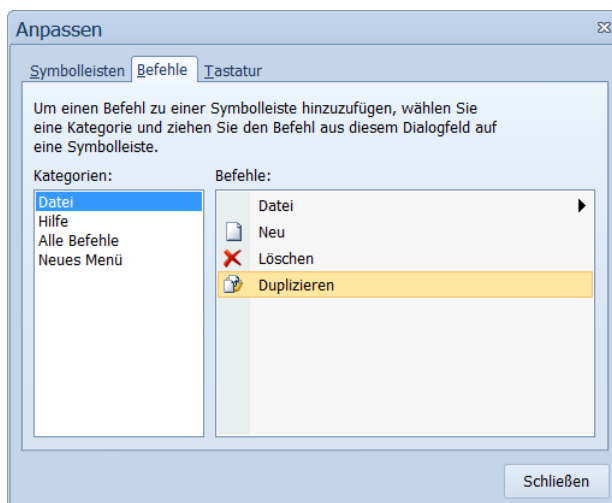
Anpassen

Symbolleisten | Befehle | Tastatur

Um einen Befehl zu einer Symbolleiste hinzuzufügen, wählen Sie eine Kategorie und ziehen Sie den Befehl aus diesem Dialogfeld auf eine Symbolleiste.

Kategorien:
Datei
Hilfe
Alle Befehle
Neues Menü

Befehle:
Datei
Neu
Löschen
Duplizieren

Schließen